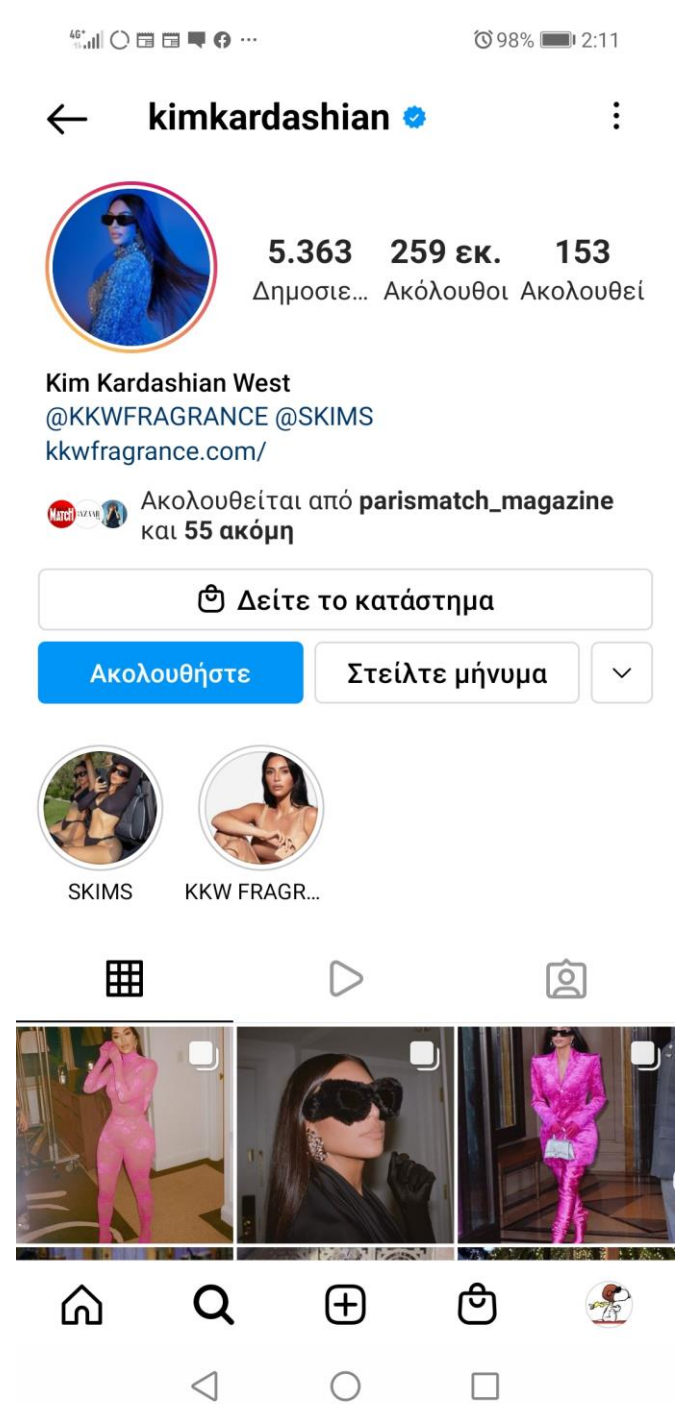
4G 98% 2:11

kimkardashian

5.363 Δημοσιε... 259 εκ. Ακόλουθοι 153 Ακολουθεί

Kim Kardashian West
@KKWFRAGRANCE @SKIMS
kkwfragrance.com/

Ακολουθείται από parismatch_magazine και 55 ακόμη

Δείτε το κατάστημα

Ακολουθήστε

Στείλτε μήνυμα

SKIMS

KKW FRAGR...